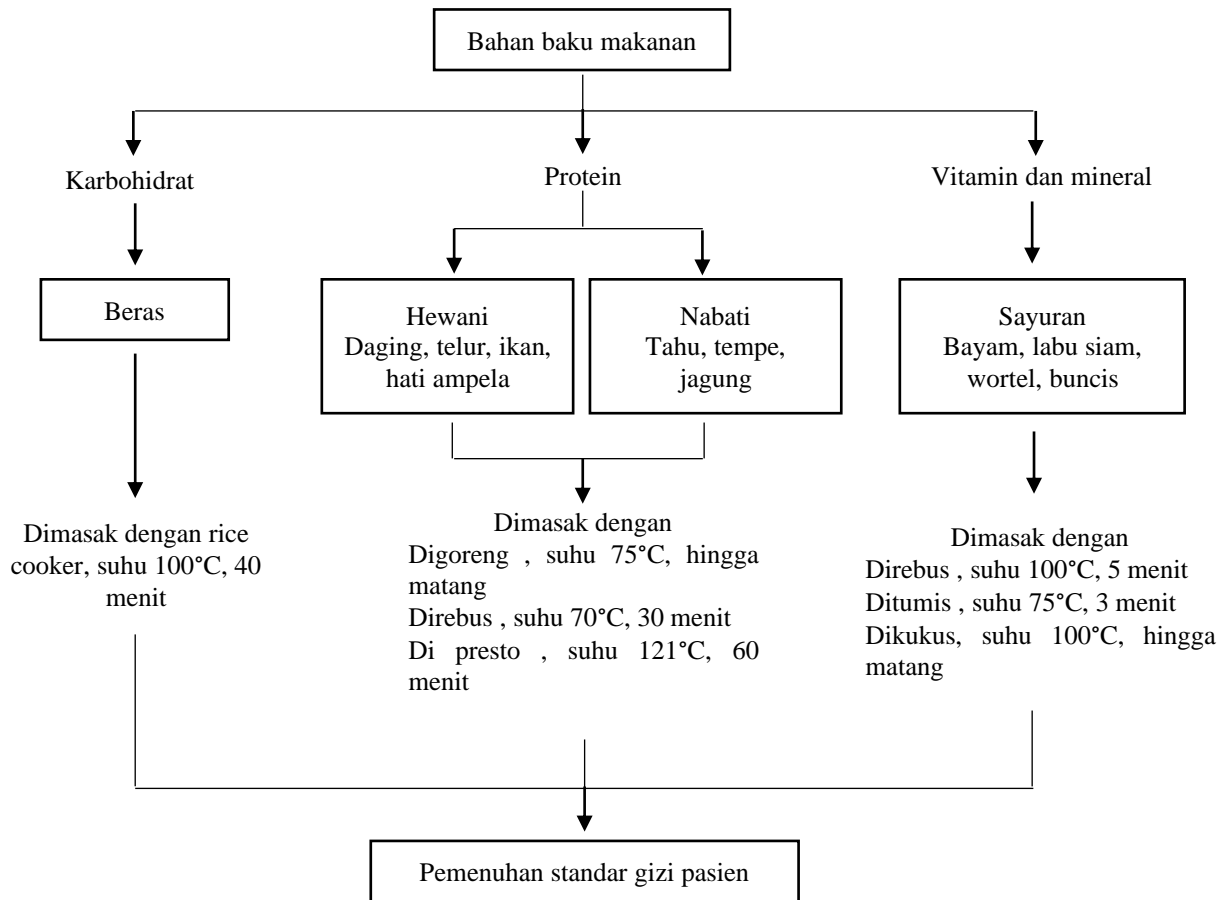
Bahan baku makanan

Karbohidrat

Protein

Vitamin dan mineral

Beras

Hewani
Daging, telur, ikan, hati ampela

Nabati
Tahu, tempe, jagung

Sayuran
Bayam, labu siam, wortel, buncis

Dimasak dengan rice cooker, suhu 100°C, 40 menit

Dimasak dengan
Digoreng , suhu 75°C, hingga matang
Direbus , suhu 70°C, 30 menit
Di presto , suhu 121°C, 60 menit

Dimasak dengan
Direbus , suhu 100°C, 5 menit
Ditumis , suhu 75°C, 3 menit
Dikukus, suhu 100°C, hingga matang

Pemenuhan standar gizi pasien